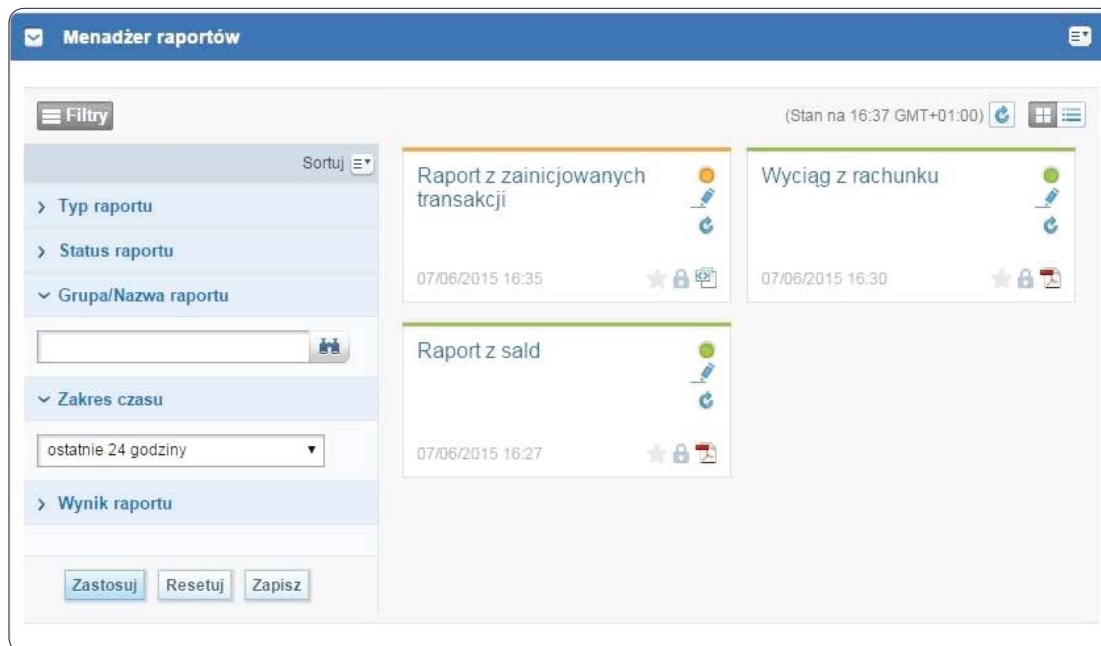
Menadżer raportów

Filtry

(Stan na 16:37 GMT+01:00)

Sortuj

› Typ raportu

› Status raportu

⌄ Grupa/Nazwa raportu

⌄ Zakres czasu

ostatnie 24 godziny

› Wynik raportu

Zastosuj Resetuj Zapisz

Raport z zainicjowanych transakcji

07/06/2015 16:35

Wyciąg z rachunku

07/06/2015 16:30

Raport z sald

07/06/2015 16:27